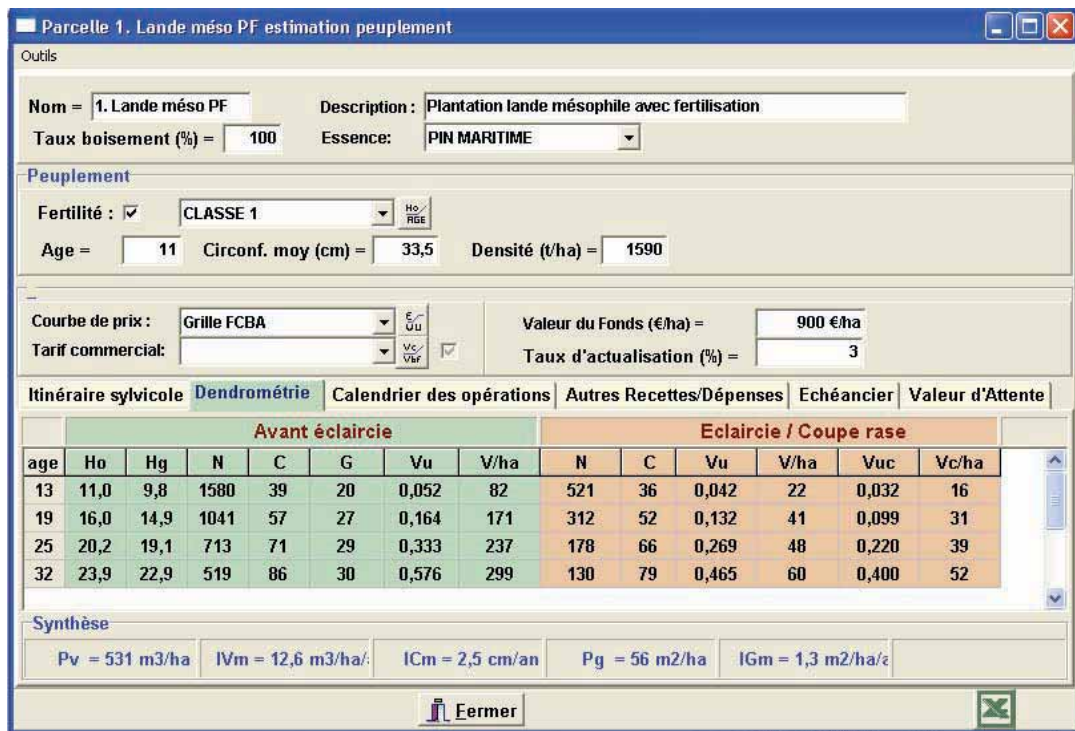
Parcelle 1. Lande méso PF estimation peuplement

Outils

Nom = 1. Lande méso PF Description : Plantation lande mésophile avec fertilisation

Taux boisement (%) = 100 Essence: PIN MARITIME

Peuplement

Fertilité : ☑ CLASSE 1 Ho/AGE

Age = 11 Circonf. moy (cm) = 33,5 Densité (t/ha) = 1590

Courbe de prix : Grille FCBA €/Uu

Tarif commercial: Vc/Vbr

Valeur du Fonds (€/ha) = 900 €/ha

Taux d'actualisation (%) = 3

Itinéraire sylvicole | Dendrométrie | Calendrier des opérations | Autres Recettes/Dépenses | Echéancier | Valeur d'Attente

| | Avant éclaircie | | | | | | | Eclaircie / Coupe rase | | | | | |
|---|---|---|---|---|---|---|---|---|---|---|---|---|---|
| age | Ho | Hg | N | C | G | Vu | V/ha | N | C | Vu | V/ha | Vuc | Vc/ha |
| 13 | 11,0 | 9,8 | 1580 | 39 | 20 | 0,052 | 82 | 521 | 36 | 0,042 | 22 | 0,032 | 16 |
| 19 | 16,0 | 14,9 | 1041 | 57 | 27 | 0,164 | 171 | 312 | 52 | 0,132 | 41 | 0,099 | 31 |
| 25 | 20,2 | 19,1 | 713 | 71 | 29 | 0,333 | 237 | 178 | 66 | 0,269 | 48 | 0,220 | 39 |
| 32 | 23,9 | 22,9 | 519 | 86 | 30 | 0,576 | 299 | 130 | 79 | 0,465 | 60 | 0,400 | 52 |

Synthèse

Pv = 531 m3/ha IVm = 12,6 m3/ha/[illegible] ICm = 2,5 cm/an Pg = 56 m2/ha IGm = 1,3 m2/ha/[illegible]

Fermer